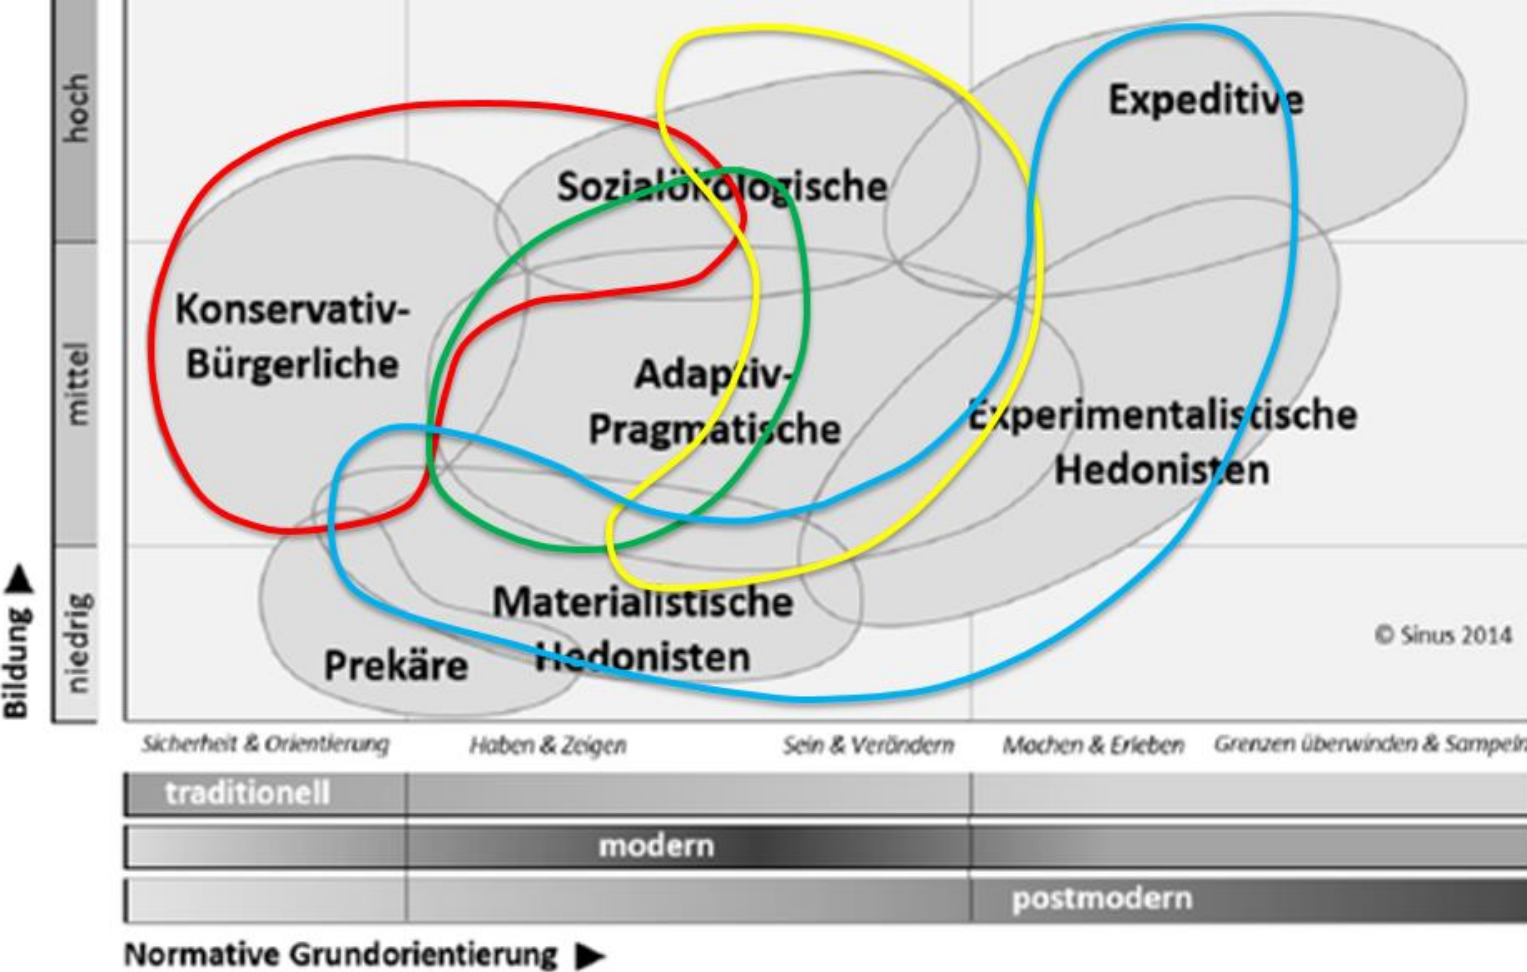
hoch

mittel

niedrig

Bildung ▶

Expeditive

Sozialökologische

Konservativ-Bürgerliche

Adaptiv-Pragmatische

Experimentalistische Hedonisten

Materialistische Hedonisten

Prekäre

© Sinus 2014

Sicherheit & Orientierung

Haben & Zeigen

Sein & Verändern

Machen & Erleben

Grenzen überwinden & Sampeln

traditionell

modern

postmodern

Normative Grundorientierung ▶